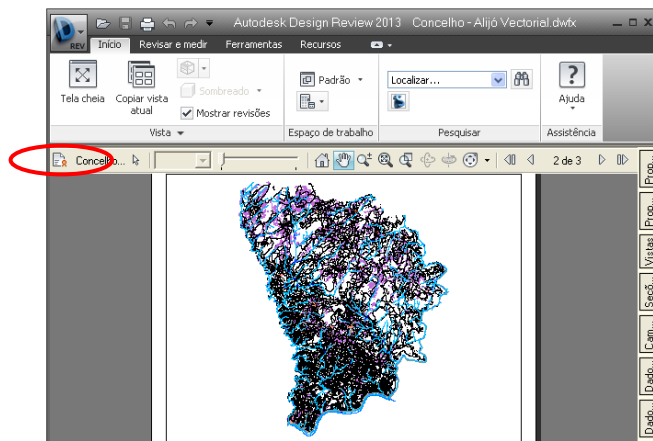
REV

Autodesk Design Review 2013 Concelho - Alijó Vectorial.dwfx

Início Revisar e medir Ferramentas Recursos

Tela cheia Copiar vista atual Sombreado Mostrar revisões Padrão Localizar... Ajuda

Vista Espaço de trabalho Pesquisar Assistência

Concelho...

2 de 3

Prop...

Prop...

Vistas

Seçõ...

Cam...

Dado...

Dado...